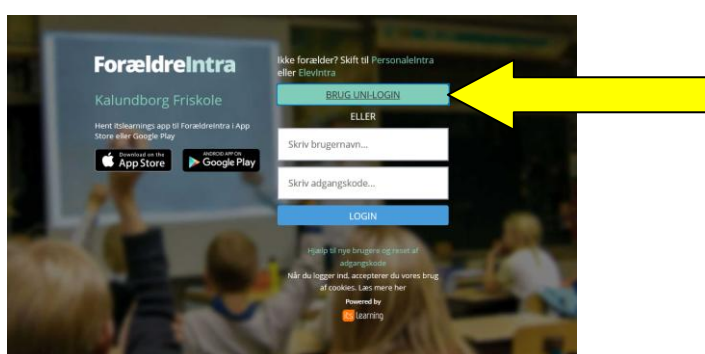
ForældreIntra

Kalundborg Friskole

Hent itslearnings app til ForældreIntra i App Store eller Google Play

Download on the App Store

ANDROID APP ON Google Play

Ikke forælder? Skift til PersonaleIntra eller ElevIntra

BRUG UNI-LOGIN

ELLER

Skriv brugernavn...

Skriv adgangskode...

LOGIN

Hjælp til nye brugere og reset af adgangskode

Når du logger ind, accepterer du vores brug af cookies. Læs mere her

Powered by

itslearning